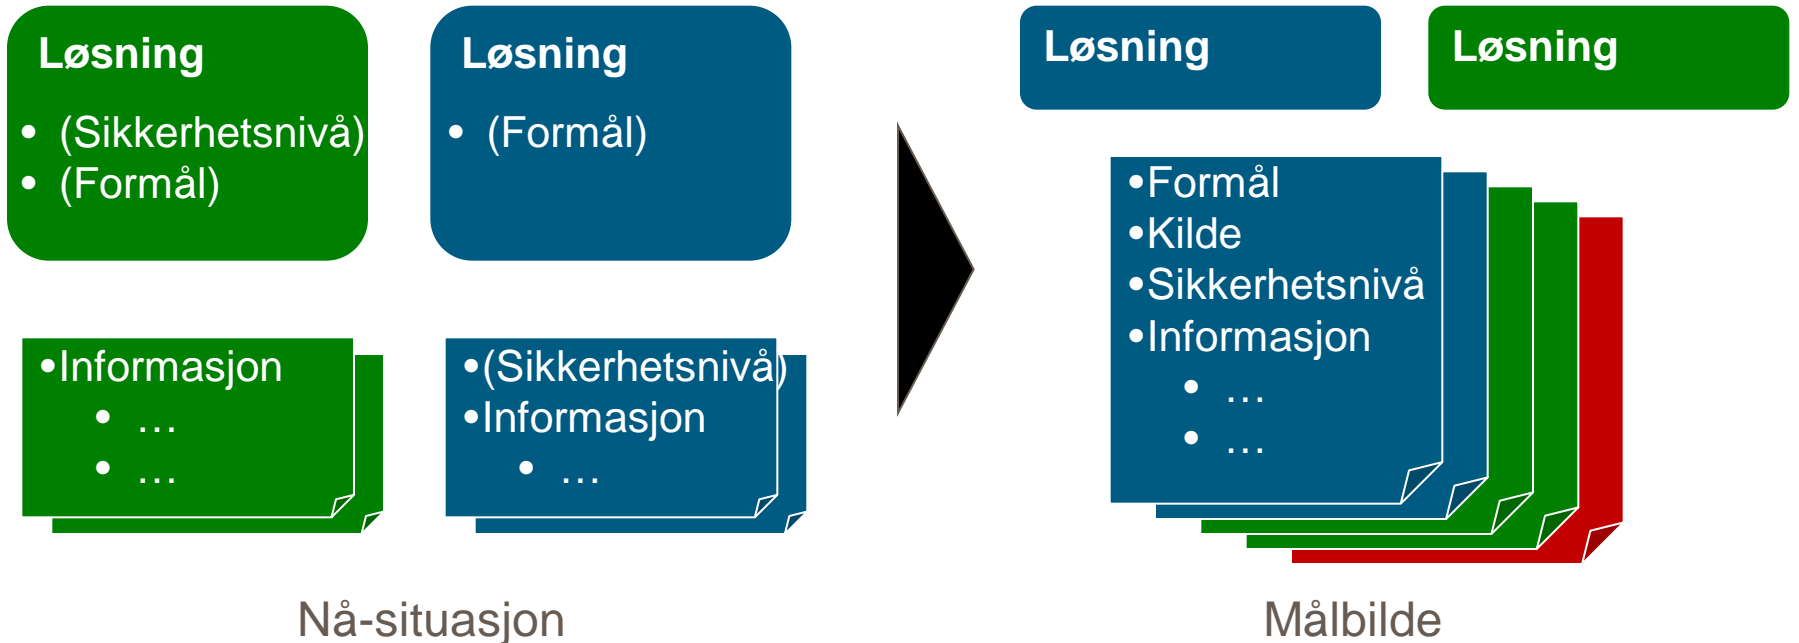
Løsning
• (Sikkerhetsnivå)
• (Formål)

Løsning
• (Formål)

•Informasjon
• …
• …

•(Sikkerhetsnivå)
•Informasjon
• …

Nå-situasjon

Løsning

Løsning

•Formål
•Kilde
•Sikkerhetsnivå
•Informasjon
• …
• …

Målbilde